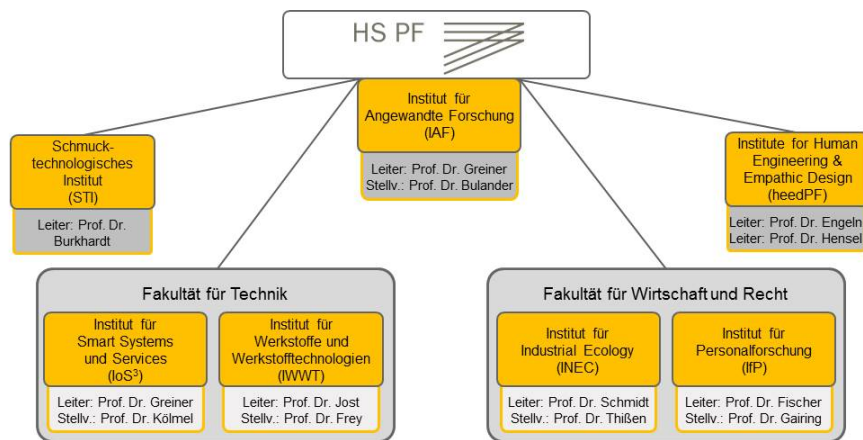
HS PF

Institut für Angewandte Forschung (IAF)

Leiter: Prof. Dr. Greiner
Stellv.: Prof. Dr. Bulander

Schmucktechnologisches Institut (STI)

Leiter: Prof. Dr. Burkhardt

Institute for Human Engineering & Empathic Design (heedPF)

Leiter: Prof. Dr. Engeln
Leiter: Prof. Dr. Hensel

Fakultät für Technik

Institut für Smart Systems und Services (IoS$^3$)

Leiter: Prof. Dr. Greiner
Stellv.: Prof. Dr. Kölmel

Institut für Werkstoffe und Werkstofftechnologien (IWWT)

Leiter: Prof. Dr. Jost
Stellv.: Prof. Dr. Frey

Fakultät für Wirtschaft und Recht

Institut für Industrial Ecology (INEC)

Leiter: Prof. Dr. Schmidt
Stellv.: Prof. Dr. Thißen

Institut für Personalforschung (IfP)

Leiter: Prof. Dr. Fischer
Stellv.: Prof. Dr. Gairing